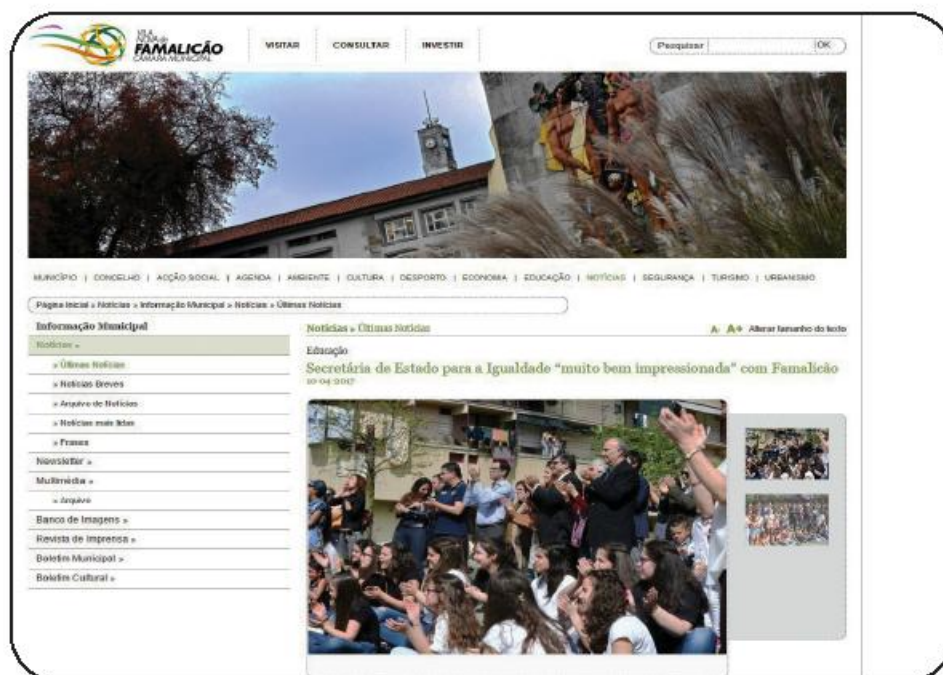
VILA NOVA de FAMALICÃO CÂMARA MUNICIPAL

VISITAR CONSULTAR INVESTIR

Pesquisar OK

MUNICÍPIO | CONCELHO | ACÇÃO SOCIAL | AGENDA | AMBIENTE | CULTURA | DESPORTO | ECONOMIA | EDUCAÇÃO | NOTÍCIAS | SEGURANÇA | TURISMO | URBANISMO

Página Inicial » Notícias » Informação Municipal » Notícias » Últimas Notícias

Informação Municipal

Notícias »

» Últimas Notícias

» Notícias Breves

» Arquivo de Notícias

» Notícias mais lidas

» Frases

Newsletter »

Multimédia »

» Arquivo

Banco de Imagens »

Revista de Imprensa »

Boletim Municipal »

Boletim Cultural »

Notícias » Últimas Notícias

A- A+ Alterar tamanho do texto

Educação

Secretária de Estado para a Igualdade "muito bem impressionada" com Famalicão

10-04-2017